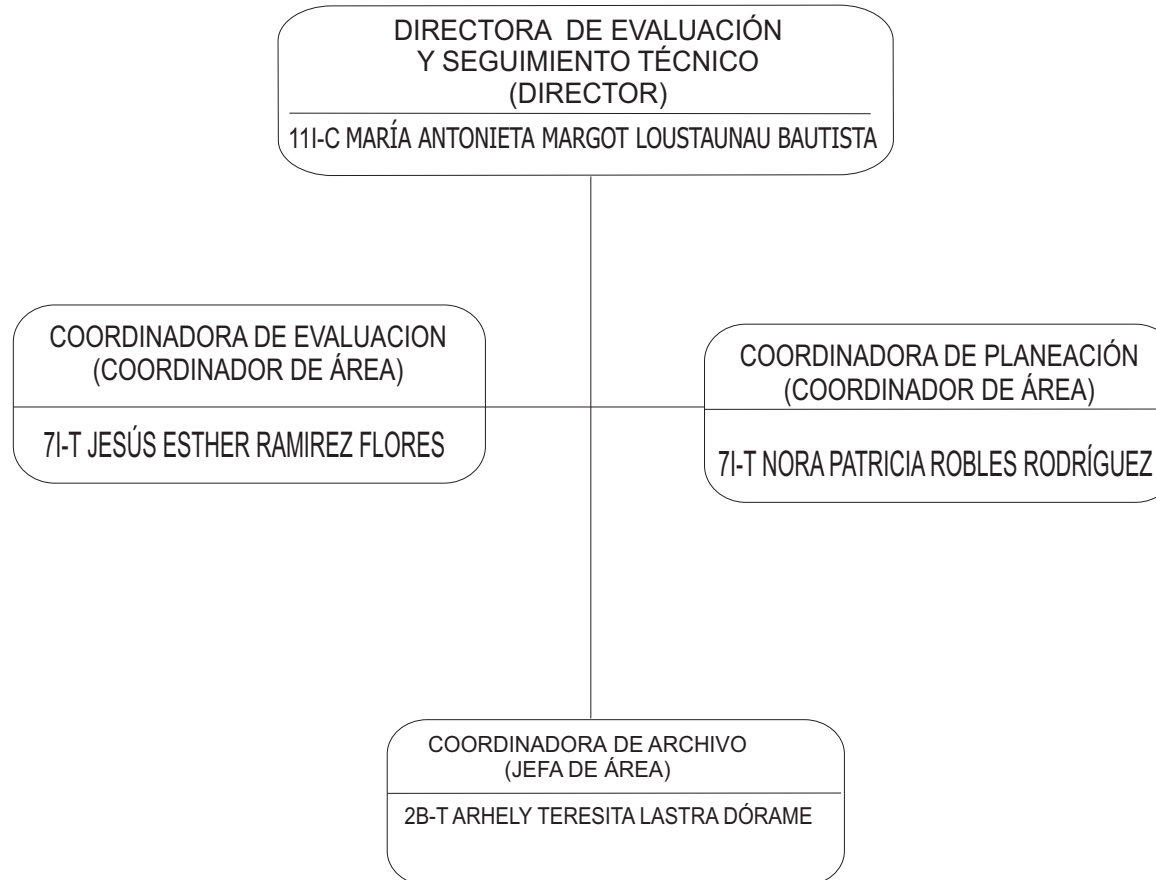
DIRECTORA DE EVALUACIÓN
Y SEGUIMIENTO TÉCNICO
(DIRECTOR)

11I-C MARÍA ANTONIETA MARGOT LOUSTAUNAU BAUTISTA

COORDINADORA DE EVALUACION
(COORDINADOR DE ÁREA)

7I-T JESÚS ESTHER RAMIREZ FLORES

COORDINADORA DE PLANEACIÓN
(COORDINADOR DE ÁREA)

7I-T NORA PATRICIA ROBLES RODRÍGUEZ

COORDINADORA DE ARCHIVO
(JEFA DE ÁREA)

2B-T ARHELY TERESITA LASTRA DÓRAME